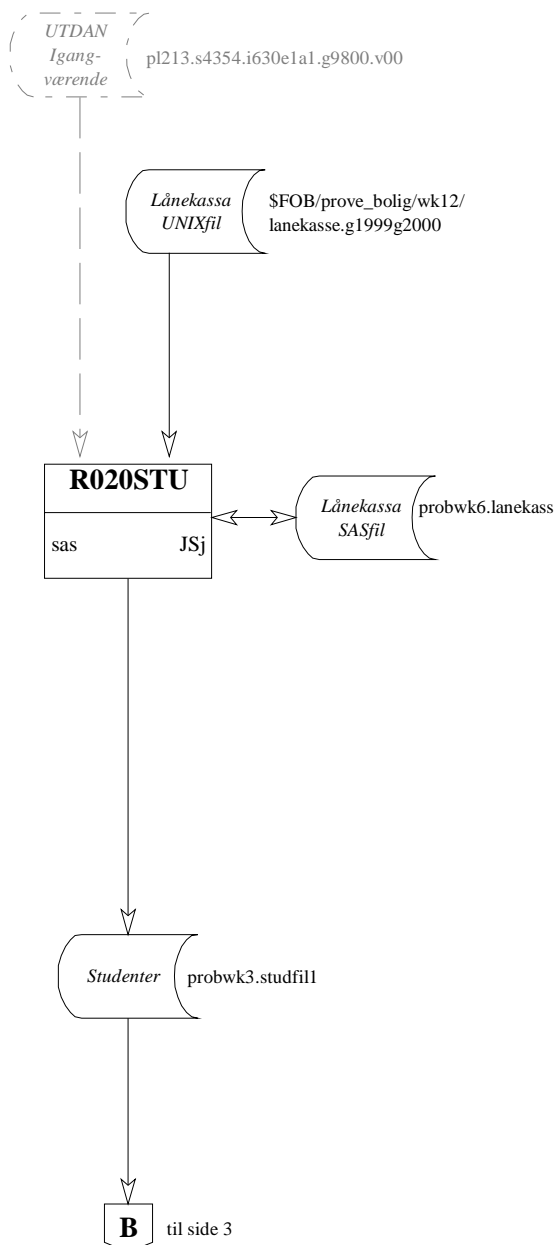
UTDAN Igangværende

pl213.s4354.i630e1a1.g9800.v00

Lånekassa UNIXfil

$FOB/prove_bolig/wk12/lanekasse.g1999g2000

R020STU

sas

JSj

Lånekassa SASfil

probwk6.lanekass

Studenter

probwk3.studfil1

B

til side 3